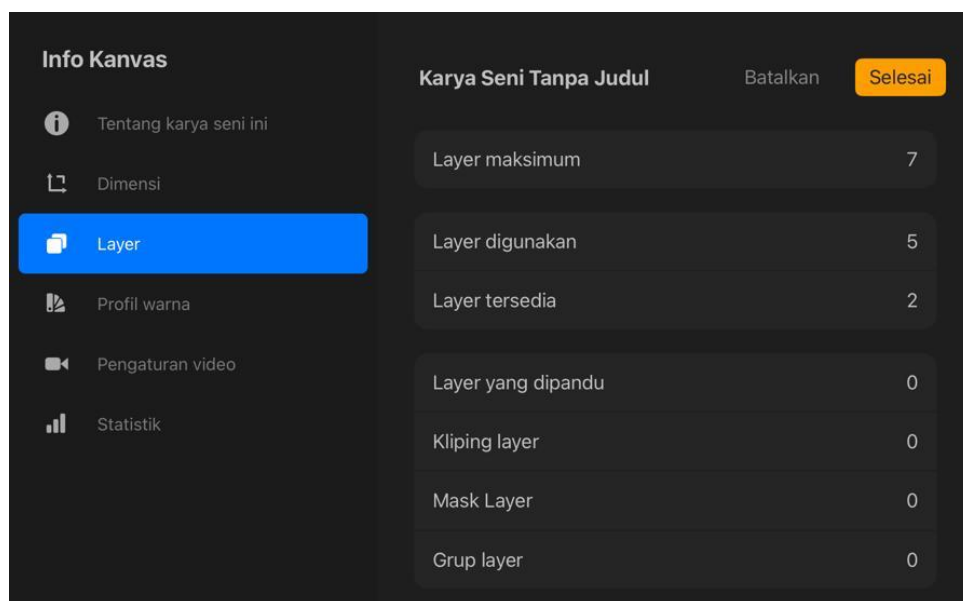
Info Kanvas

Tentang karya seni ini

Dimensi

Layer

Profil warna

Pengaturan video

Statistik

Karya Seni Tanpa Judul

Batalkan

Selesai

| | |
|---|---|
| Layer maksimum | 7 |
| Layer digunakan | 5 |
| Layer tersedia | 2 |
| Layer yang dipandu | 0 |
| Kliping layer | 0 |
| Mask Layer | 0 |
| Grup layer | 0 |